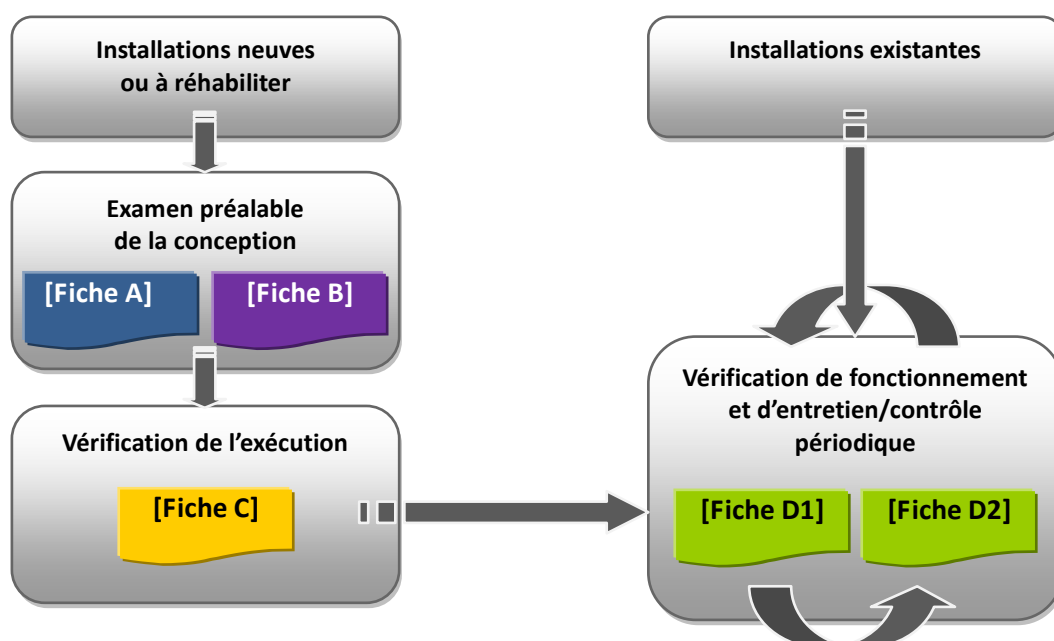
Installations neuves ou à réhabiliter

Examen préalable de la conception

[Fiche A]

[Fiche B]

Vérification de l’exécution

[Fiche C]

Installations existantes

Vérification de fonctionnement et d’entretien/contrôle périodique

[Fiche D1]

[Fiche D2]